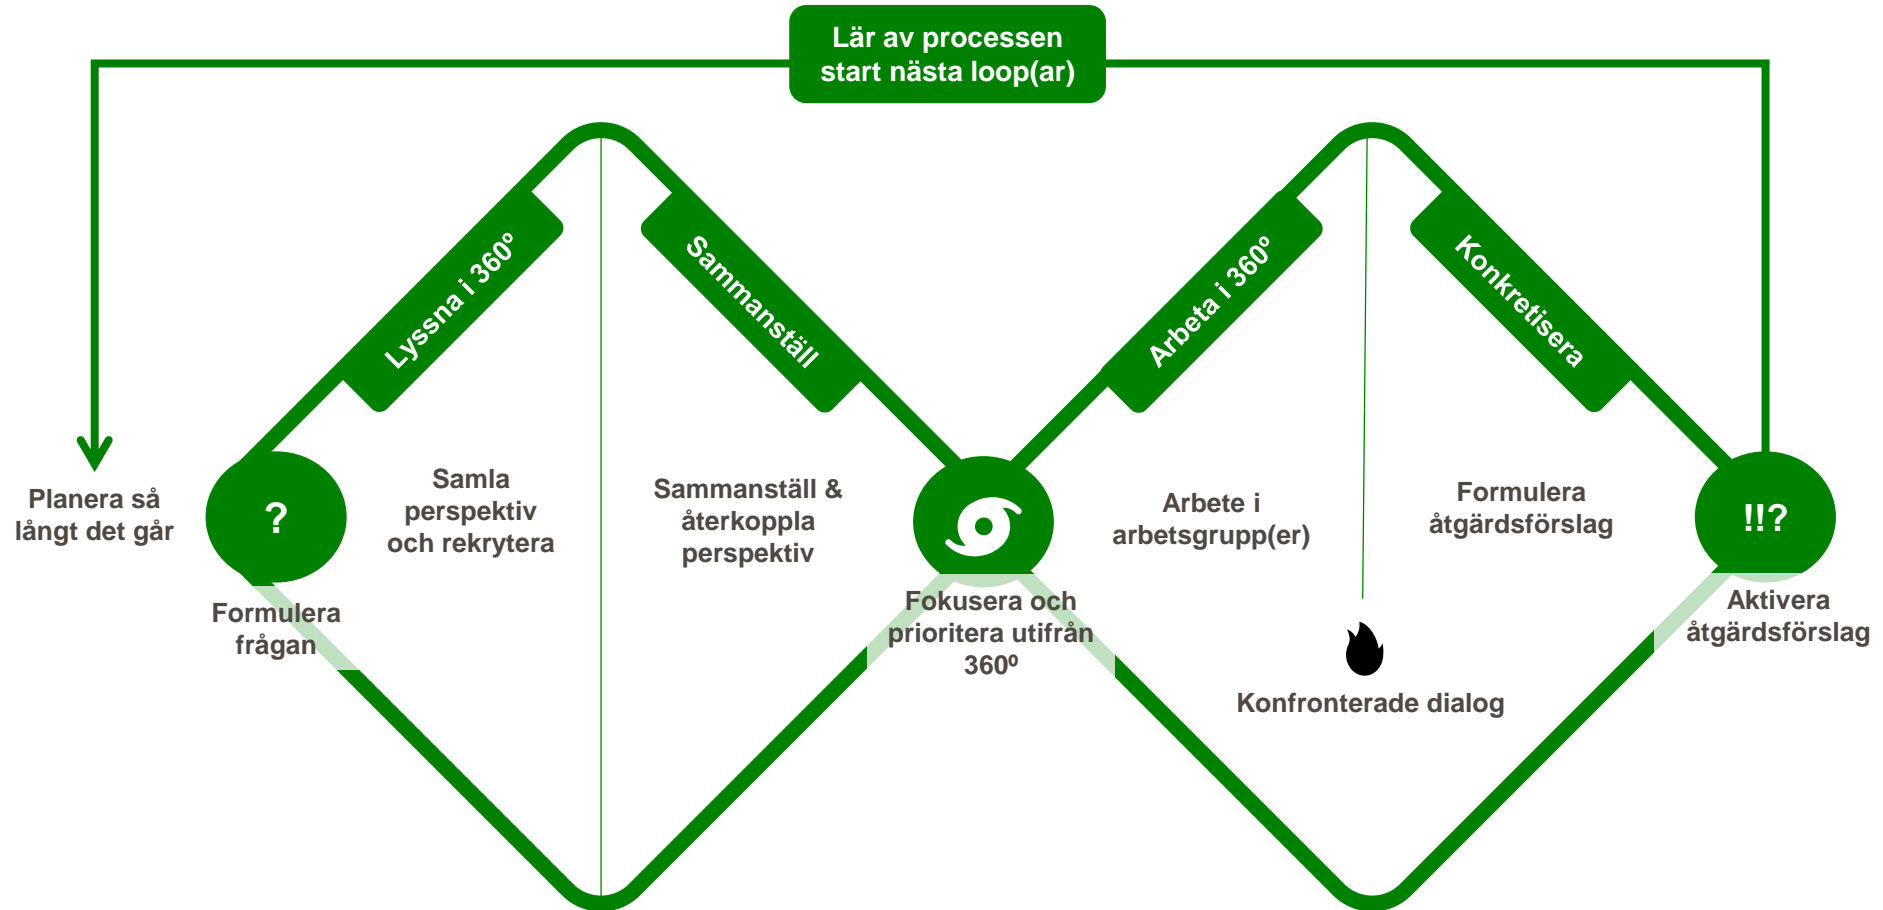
Lär av processen
start nästa loop(ar)

Planera så långt det går

?

Formulera frågan

Lyssna i 360º

Samla perspektiv och rekrytera

Sammanställ

Sammanställ & återkoppla perspektiv

Fokusera och prioritera utifrån 360º

Arbeta i 360º

Arbete i arbetsgrupp(er)

Konfronterade dialog

Konkretisera

Formulera åtgärdsförslag

!!?

Aktivera åtgärdsförslag